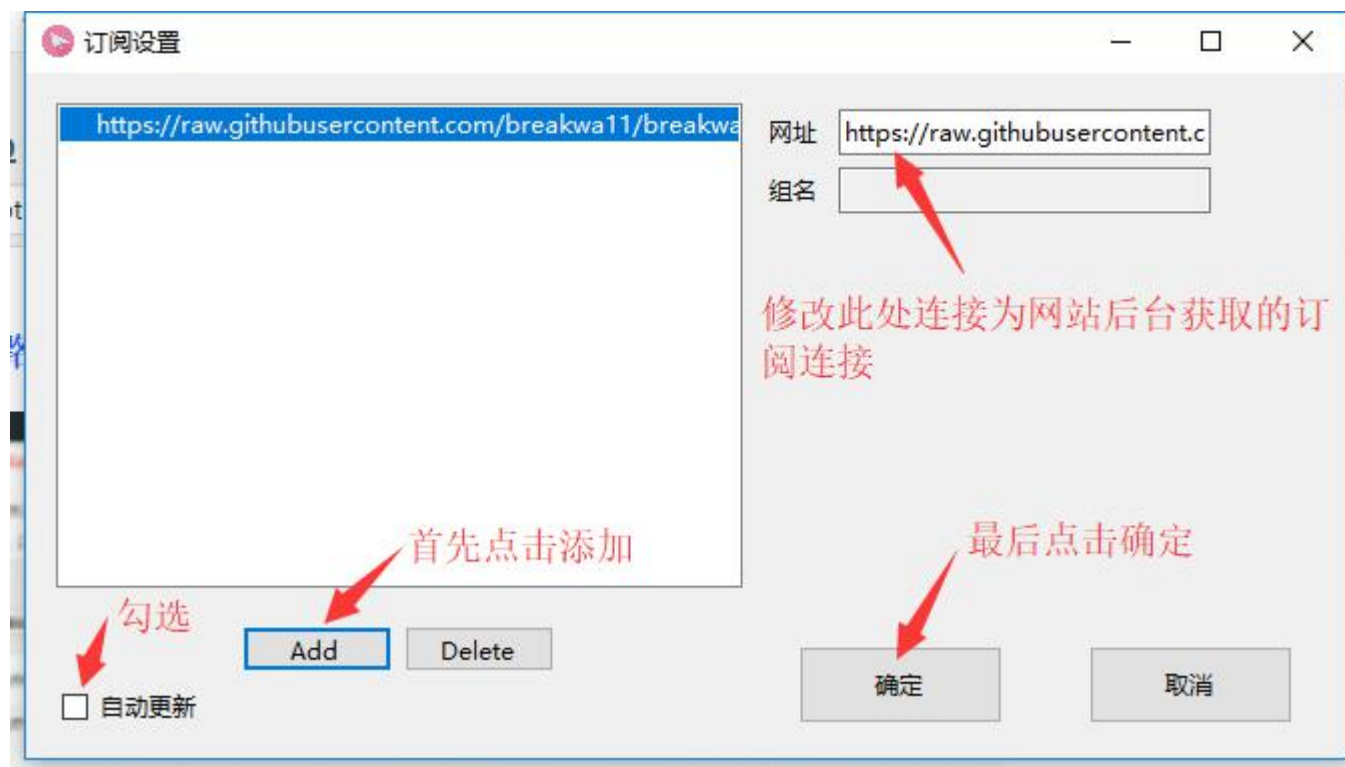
订阅设置

https://raw.githubusercontent.com/breakwa11/breakwa

网址 https://raw.githubusercontent.c

组名

修改此处连接为网站后台获取的订阅连接

首先点击添加

最后点击确定

勾选

Add

Delete

自动更新

确定

取消